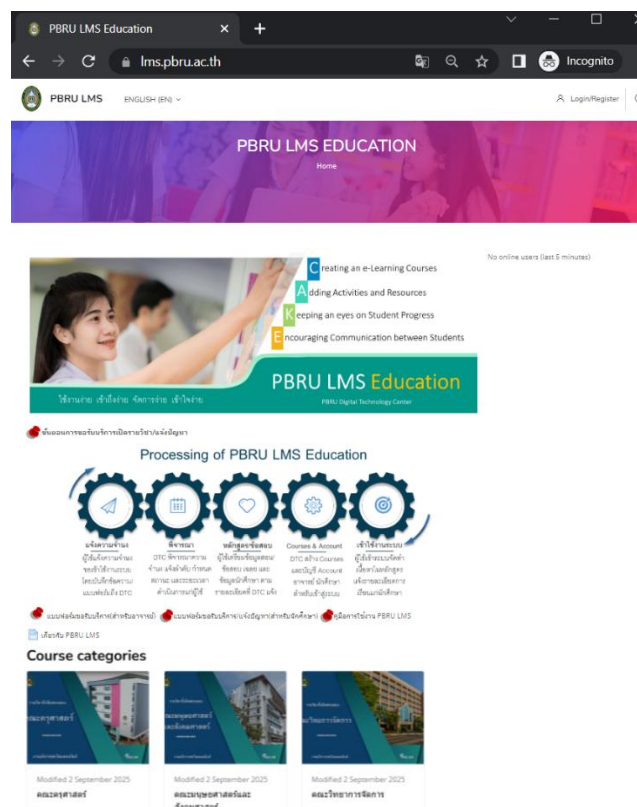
PBRU LMS Education ×  +

lms.pbru.ac.th

Incognito

PBRU LMS ENGLISH (EN)

Login/Register

PBRU LMS EDUCATION

Home

No online users (last 5 minutes)

Creating an e-Learning Courses

Adding Activities and Resources

Keeping an eyes on Student Progress

Encouraging Communication between Students

PBRU LMS Education

ใช้งานง่าย เข้าถึงง่าย จัดการง่าย เข้าใจง่าย

PBRU Digital Technology Center

ขั้นตอนการขอรับบริการเปิดรายวิชา/แจ้งปัญหา

Processing of PBRU LMS Education

แจ้งความจำนง
ผู้ใช้แจ้งความจำนงขอเข้าใช้งานระบบโดยบันทึกข้อความแบบฟอร์มถึง DTC

พิจารณา
DTC พิจารณาความจำนง แจ้งลำดับ กำหนดเวลา และระยะเวลาดำเนินการแก่ผู้ใช้

หลักฐานข้อสอบ
ผู้ใช้เตรียมข้อมูลสอน ข้อสอบ เฉลย และข้อมูลนักศึกษา ตามรายละเอียดที่ DTC แจ้ง

Courses & Account
DTC สร้าง Courses และบัญชี Account อาจารย์ นักศึกษา สำหรับเข้าสู่ระบบ

เข้าใช้งานระบบ
ผู้ใช้เข้าระบบจัดทำเนื้อหาในหลักสูตร เพื่อถ่ายทอดให้แก่การเรียนแก่นักศึกษา

แบบฟอร์มขอรับบริการ(สำหรับอาจารย์) แบบฟอร์มขอรับบริการ/แจ้งปัญหา(สำหรับนักศึกษา) คู่มือการใช้งาน PBRU LMS

เกี่ยวกับ PBRU LMS

Course categories

คณะครุศาสตร์

คณะมนุษยศาสตร์และสังคมศาสตร์

คณะวิทยาการจัดการ

Modified 2 September 2025
คณะครุศาสตร์

Modified 2 September 2025
คณะมนุษยศาสตร์และสังคมศาสตร์

Modified 2 September 2025
คณะวิทยาการจัดการ